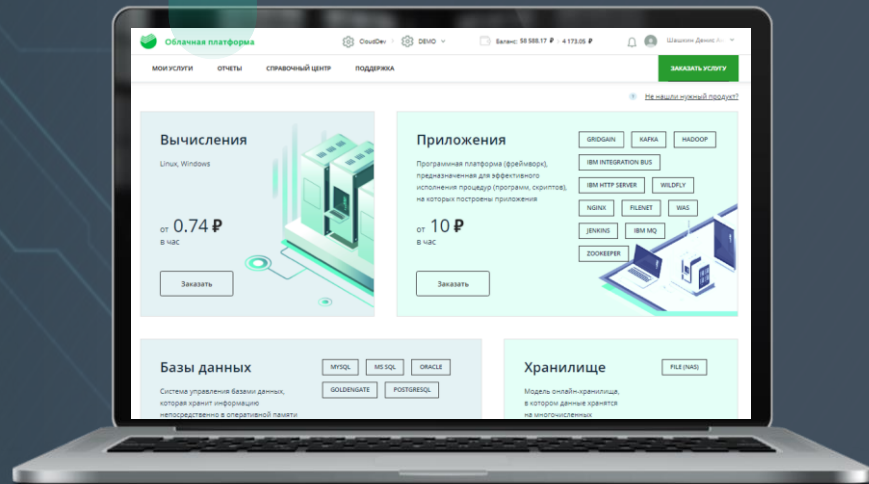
Облачная платформа

CloudDev / DEMO

Баланс: 50 580.17 ₽ / 4 173.05 ₽

Шашкин Денис А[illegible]

МОИ УСЛУГИ ОТЧЕТЫ СПРАВОЧНЫЙ ЦЕНТР ПОДДЕРЖКА

ЗАКАЗАТЬ УСЛУГУ

Не нашли нужный продукт?

Вычисления

Linux, Windows

от 0.74 ₽
в час

Заказать

Приложения

Программная платформа (фреймворк), предназначенная для эффективного исполнения процедур (программ, скриптов), на которых построены приложения

от 10 ₽
в час

Заказать

GRIDGAIN KAFKA HADOOP
IBM INTEGRATION BUS
IBM HTTP SERVER WILDFLY
NGINX FILENET WAS
JENKINS IBM MQ
ZOOKEEPER

Базы данных

MYSQL MS SQL ORACLE
GOLDENGATE POSTGRESQL

Система управления базами данных, которая хранит информацию непосредственно в оперативной памяти

Хранилище

FILE (NAS)

Модель онлайн-хранилища, в котором данные хранятся на многочисленных